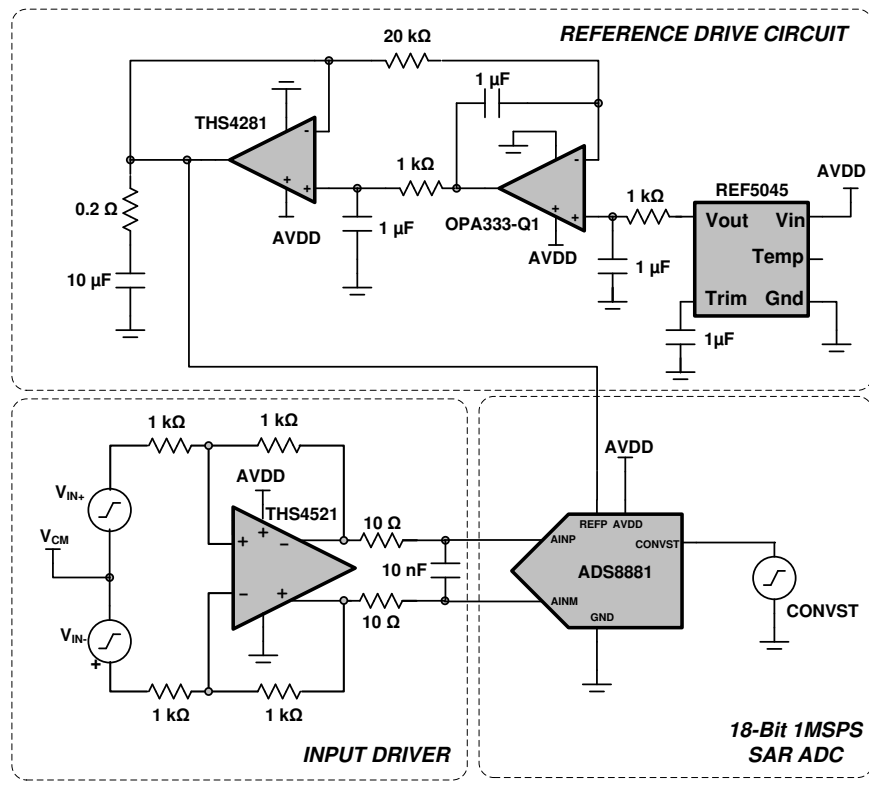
REFERENCE DRIVE CIRCUIT

20 kΩ

1 µF

THS4281

-

+

1 kΩ

-

+

0.2 Ω

AVDD

1 µF

OPA333-Q1

1 kΩ

REF5045

AVDD

Vout

Vin

AVDD

Temp

10 µF

1 µF

Trim

Gnd

1µF

1 kΩ

1 kΩ

AVDD

AVDD

THS4521

$V_{IN+}$

+

-

10 Ω

REFP

AVDD

AINP

CONVST

$V_{CM}$

10 nF

ADS8881

-

+

AINM

$V_{IN-}$

10 Ω

GND

CONVST

+

1 kΩ

1 kΩ

INPUT DRIVER

18-Bit 1MSPS SAR ADC